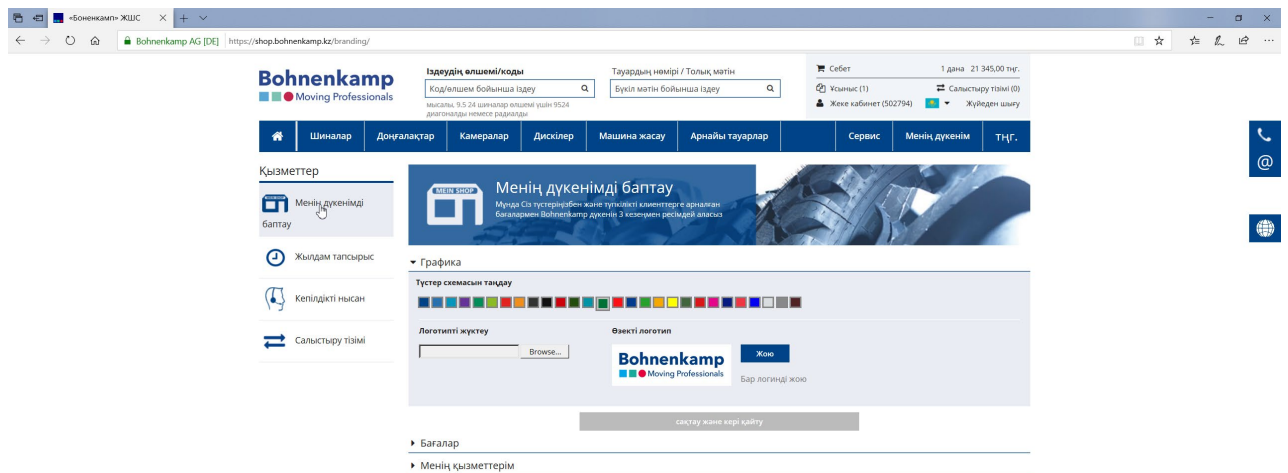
«Боненкамп» ЖШС

Bohnenkamp AG [DE] https://shop.bohnenkamp.kz/branding/

Bohnenkamp
Moving Professionals

Іздеудің өлшемі/коды
Код/өлшем бойынша іздеу
мысалы, 9.5 24 шиналар өлшемі үшін 9524 диагоналды немесе радиалды

Тауардың нөмірі / Толық мәтін
Бүкіл мәтін бойынша іздеу

Себет 1 дана 21 345,00 тңг.
Ұсыныс (1) Салыстыру тізімі (0)
Жеке кабинет (502794) Жүйеден шығу

Шиналар | Доңғалақтар | Камералар | Дискілер | Машина жасау | Арнайы тауарлар | Сервис | Менің дүкенім | ТҢГ.

Қызметтер

Менің дүкенімді баптау

Жылдам тапсырыс

Кепілдікті нысан

Салыстыру тізімі

MEIN SHOP
Менің дүкенімді баптау
Мұнда Сіз түстеріңізбен және түпкілікті клиенттерге арналған бағалармен Bohnenkamp дүкенін 3 кезеңмен ресімдей аласыз

Графика

Түстер схемасын таңдау

Логотипті жүктеу
Browse...

Өзекті логотип
Bohnenkamp
Moving Professionals
Жою
Бар логинді жою

сақтау және кері қайту

Бағалар

Менің қызметтерім